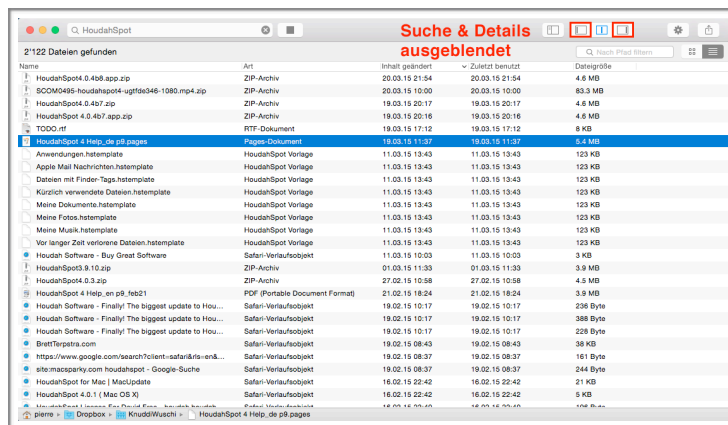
HoudahSpot

Suche & Details ausgeblendet

2'122 Dateien gefunden

Nach Pfad filtern

| Name | Art | Inhalt geändert | Zuletzt benutzt | Dateigröße |
|---|---|---|---|---|
| HoudahSpot4.0.4b8.app.zip | ZIP-Archiv | 20.03.15 21:54 | 20.03.15 21:54 | 4.6 MB |
| SCOM0495-houdahspot4-ugtfde346-1080.mp4.zip | ZIP-Archiv | 20.03.15 10:00 | 20.03.15 10:00 | 83.3 MB |
| HoudahSpot4.0.4b7.zip | ZIP-Archiv | 19.03.15 20:17 | 19.03.15 20:17 | 4.6 MB |
| HoudahSpot 4.0.4b7.app.zip | ZIP-Archiv | 19.03.15 20:16 | 19.03.15 20:16 | 4.6 MB |
| TODO.rtf | RTF-Dokument | 19.03.15 17:12 | 19.03.15 17:12 | 8 KB |
| HoudahSpot 4 Help_de p9.pages | Pages-Dokument | 19.03.15 11:37 | 19.03.15 11:37 | 5.4 MB |
| Anwendungen.hstemplate | HoudahSpot Vorlage | 11.03.15 13:43 | 11.03.15 13:43 | 123 KB |
| Apple Mail Nachrichten.hstemplate | HoudahSpot Vorlage | 11.03.15 13:43 | 11.03.15 13:43 | 123 KB |
| Dateien mit Finder-Tags.hstemplate | HoudahSpot Vorlage | 11.03.15 13:43 | 11.03.15 13:43 | 123 KB |
| Kürzlich verwendete Dateien.hstemplate | HoudahSpot Vorlage | 11.03.15 13:43 | 11.03.15 13:43 | 123 KB |
| Meine Dokumente.hstemplate | HoudahSpot Vorlage | 11.03.15 13:43 | 11.03.15 13:43 | 123 KB |
| Meine Fotos.hstemplate | HoudahSpot Vorlage | 11.03.15 13:43 | 11.03.15 13:43 | 123 KB |
| Meine Musik.hstemplate | HoudahSpot Vorlage | 11.03.15 13:43 | 11.03.15 13:43 | 123 KB |
| Vor langer Zeit verlorene Dateien.hstemplate | HoudahSpot Vorlage | 11.03.15 13:43 | 11.03.15 13:43 | 123 KB |
| Houdah Software - Buy Great Software | Safari-Verlaufsobjekt | 11.03.15 10:03 | 11.03.15 10:03 | 3 KB |
| HoudahSpot3.9.10.zip | ZIP-Archiv | 01.03.15 11:33 | 01.03.15 11:33 | 3.9 MB |
| HoudahSpot4.0.3.zip | ZIP-Archiv | 27.02.15 10:58 | 27.02.15 10:58 | 4.5 MB |
| HoudahSpot 4 Help_en p9_feb21 | PDF (Portable Document Format) | 21.02.15 18:24 | 21.02.15 18:24 | 3.9 MB |
| Houdah Software - Finally! The biggest update to Hou... | Safari-Verlaufsobjekt | 19.02.15 10:17 | 19.02.15 10:17 | 236 Byte |
| Houdah Software - Finally! The biggest update to Hou... | Safari-Verlaufsobjekt | 19.02.15 10:17 | 19.02.15 10:17 | 388 Byte |
| Houdah Software - Finally! The biggest update to Hou... | Safari-Verlaufsobjekt | 19.02.15 10:17 | 19.02.15 10:17 | 228 Byte |
| BrettTerpstra.com | Safari-Verlaufsobjekt | 19.02.15 08:43 | 19.02.15 08:43 | 38 KB |
| https://www.google.com/search?client=safari&rls=en&... | Safari-Verlaufsobjekt | 19.02.15 08:37 | 19.02.15 08:37 | 161 Byte |
| site:macsparky.com houdahspot - Google-Suche | Safari-Verlaufsobjekt | 19.02.15 08:37 | 19.02.15 08:37 | 244 Byte |
| HoudahSpot for Mac \| MacUpdate | Safari-Verlaufsobjekt | 16.02.15 22:42 | 16.02.15 22:42 | 21 KB |
| HoudahSpot 4.0.1 ( Mac OS X) | Safari-Verlaufsobjekt | 16.02.15 22:42 | 16.02.15 22:42 | 5 KB |
| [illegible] | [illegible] | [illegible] | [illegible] | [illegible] |

pierre ▸ Dropbox ▸ KnuddiWuschi ▸ HoudahSpot 4 Help_de p9.pages